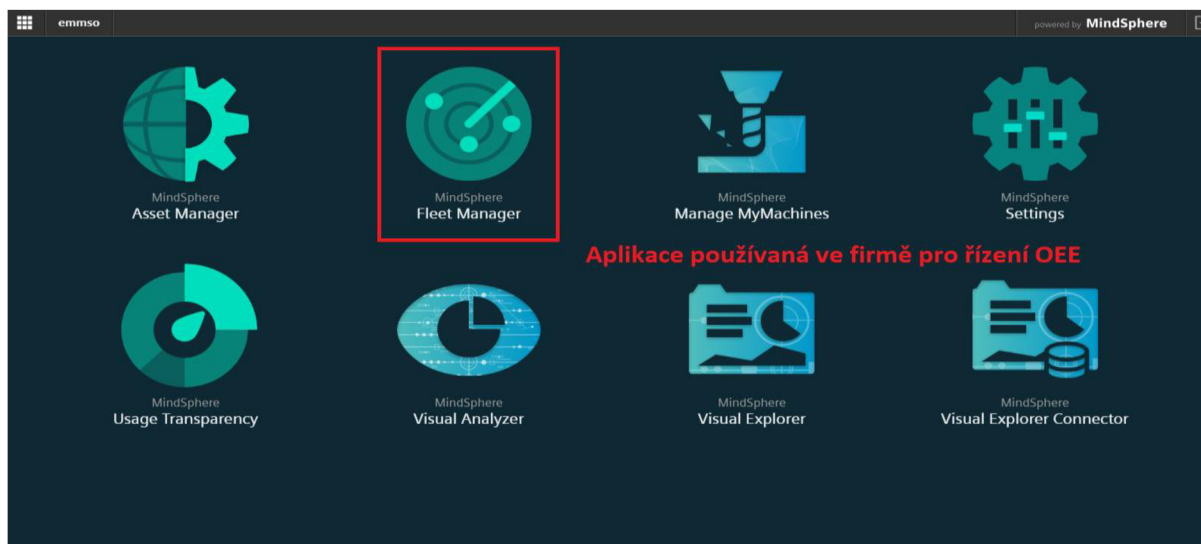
emmso

powered by MindSphere

MindSphere
Asset Manager

MindSphere
Fleet Manager

MindSphere
Manage MyMachines

MindSphere
Settings

Aplikace používaná ve firmě pro řízení OEE

MindSphere
Usage Transparency

MindSphere
Visual Analyzer

MindSphere
Visual Explorer

MindSphere
Visual Explorer Connector